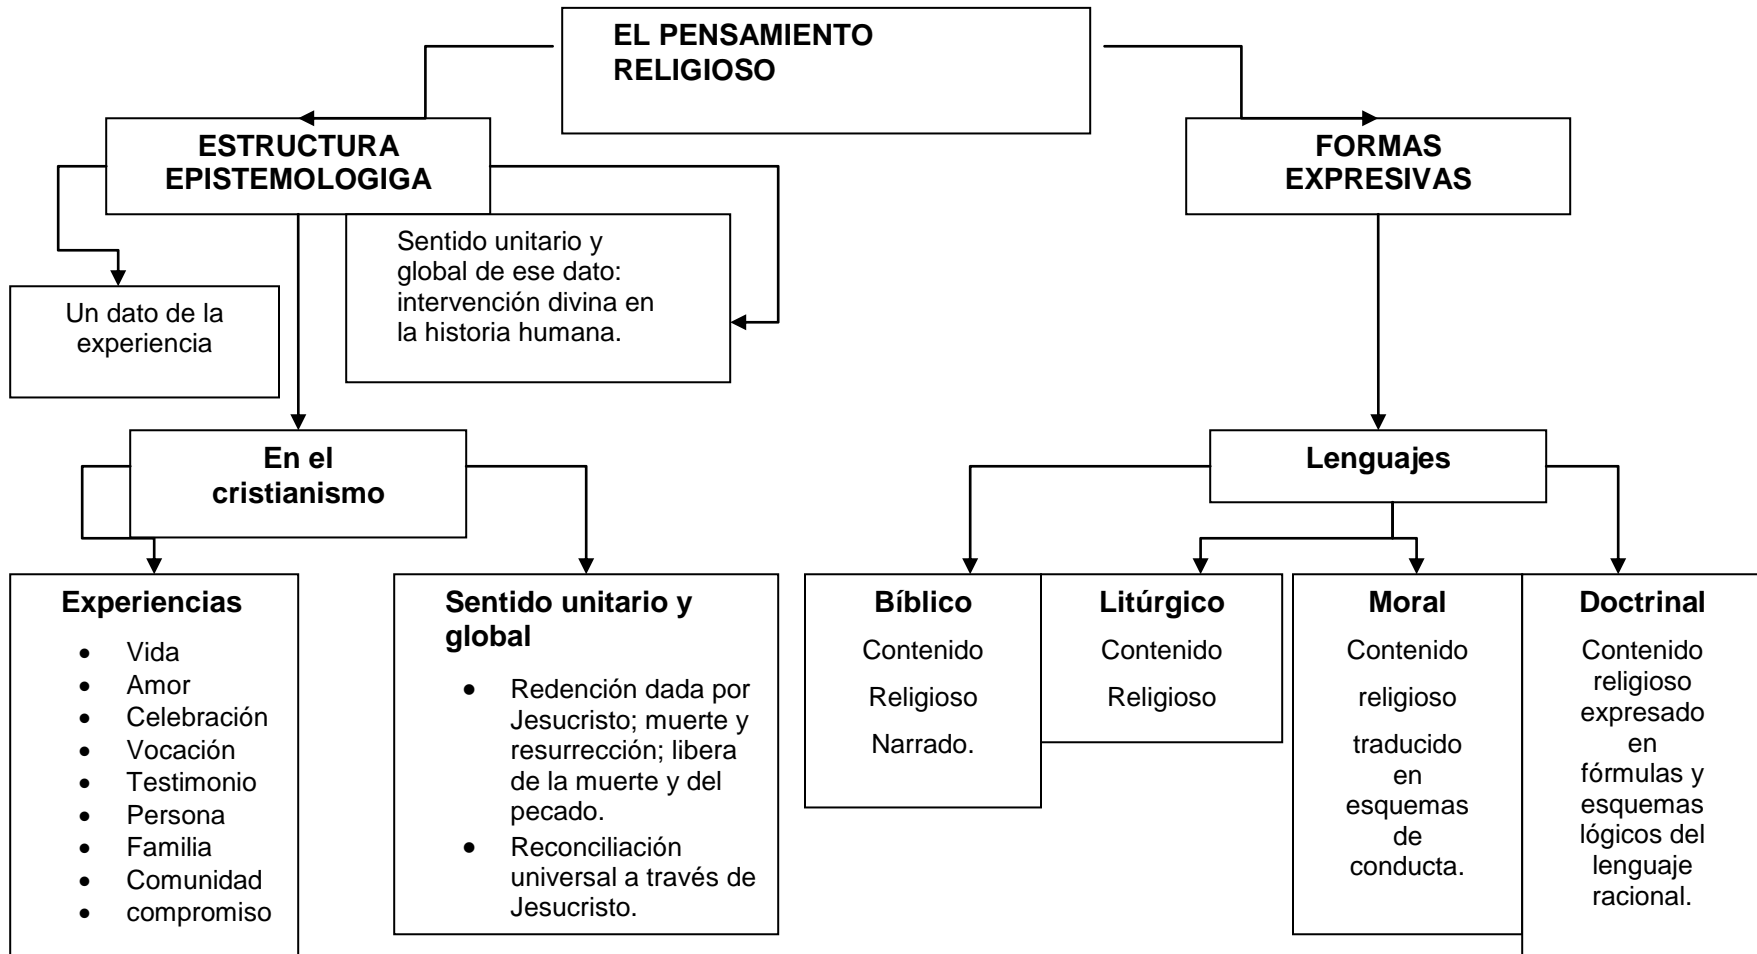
EL PENSAMIENTO RELIGIOSO

ESTRUCTURA EPISTEMOLOGIGA

Un dato de la experiencia

Sentido unitario y global de ese dato: intervención divina en la historia humana.

En el cristianismo

Experiencias
- Vida
- Amor
- Celebración
- Vocación
- Testimonio
- Persona
- Familia
- Comunidad
- compromiso

Sentido unitario y global
- Redención dada por Jesucristo; muerte y resurrección; libera de la muerte y del pecado.
- Reconciliación universal a través de Jesucristo.

FORMAS EXPRESIVAS

Lenguajes

Bíblico
Contenido Religioso Narrado.

Litúrgico
Contenido Religioso

Moral
Contenido religioso traducido en esquemas de conducta.

Doctrinal
Contenido religioso expresado en fórmulas y esquemas lógicos del lenguaje racional.